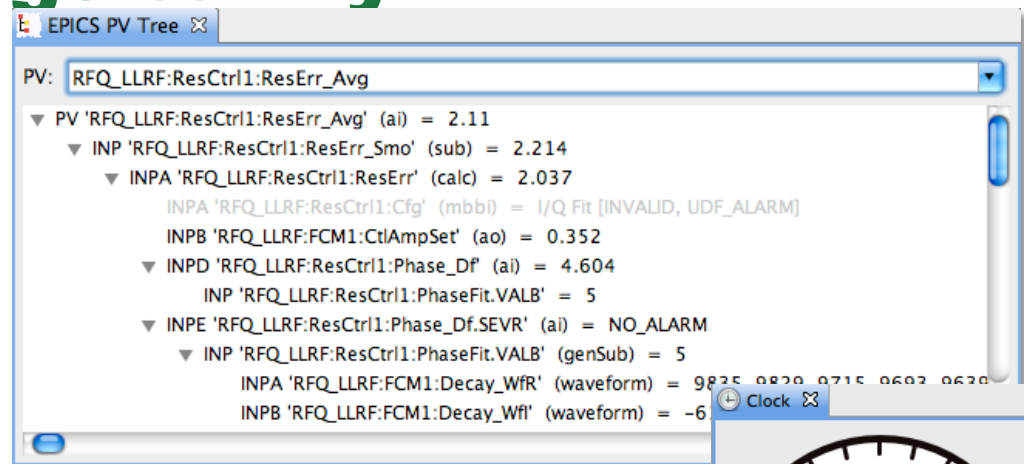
EPICS PV Tree ☒

PV: RFQ_LLRF:ResCtrl1:ResErr_Avg

PV 'RFQ_LLRF:ResCtrl1:ResErr_Avg' (ai) = 2.11
INP 'RFQ_LLRF:ResCtrl1:ResErr_Smo' (sub) = 2.214
INPA 'RFQ_LLRF:ResCtrl1:ResErr' (calc) = 2.037
INPA 'RFQ_LLRF:ResCtrl1:Cfg' (mbbi) = I/Q Fit [INVALID, UDF_ALARM]
INPB 'RFQ_LLRF:FCM1:CtlAmpSet' (ao) = 0.352
INPD 'RFQ_LLRF:ResCtrl1:Phase_Df' (ai) = 4.604
INP 'RFQ_LLRF:ResCtrl1:PhaseFit.VALB' = 5
INPE 'RFQ_LLRF:ResCtrl1:Phase_Df.SEVR' (ai) = NO_ALARM
INP 'RFQ_LLRF:ResCtrl1:PhaseFit.VALB' (genSub) = 5
INPA 'RFQ_LLRF:FCM1:Decay_WfR' (waveform) = 9835, 9829, 9715, 9693, 9639
INPB 'RFQ_LLRF:FCM1:Decay_WfI' (waveform) = -6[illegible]

Clock ☒